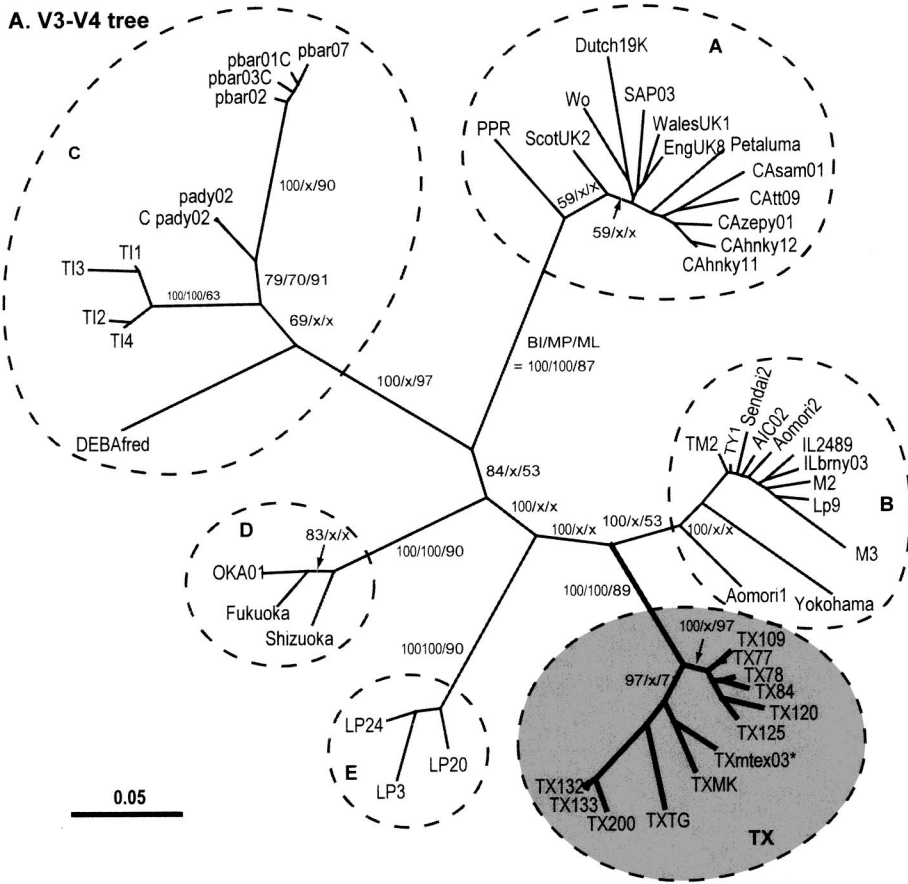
A. V3-V4 tree

C
pbar01C
pbar07
pbar03C
pbar02
100/x/90
pady02
C pady02
79/70/91
TI1
TI3
100/100/63
TI2
TI4
69/x/x
100/x/97
DEBAfred

A
Dutch19K
Wo
SAP03
PPR
ScotUK2
WalesUK1
EngUK8
Petaluma
CAsam01
59/x/x
CAtt09
59/x/x
CAzepy01
CAhnky12
CAhnky11

BI/MP/ML
= 100/100/87

84/x/53

B
TM2
TY1
Sendai2
AIC02
Aomori2
IL2489
ILbrny03
M2
Lp9
100/x/x
100/x/53
100/x/x
M3
Aomori1
Yokohama

D
83/x/x
OKA01
100/100/90
Fukuoka
Shizuoka

100/100/89
100/x/97
TX109
TX77
TX78
97/x/7
TX84
TX120
TX125
TXmtex03*
TXMK
TX132
TX133
TX200
TXTG
TX

100100/90
LP24
LP20
LP3
E

0.05